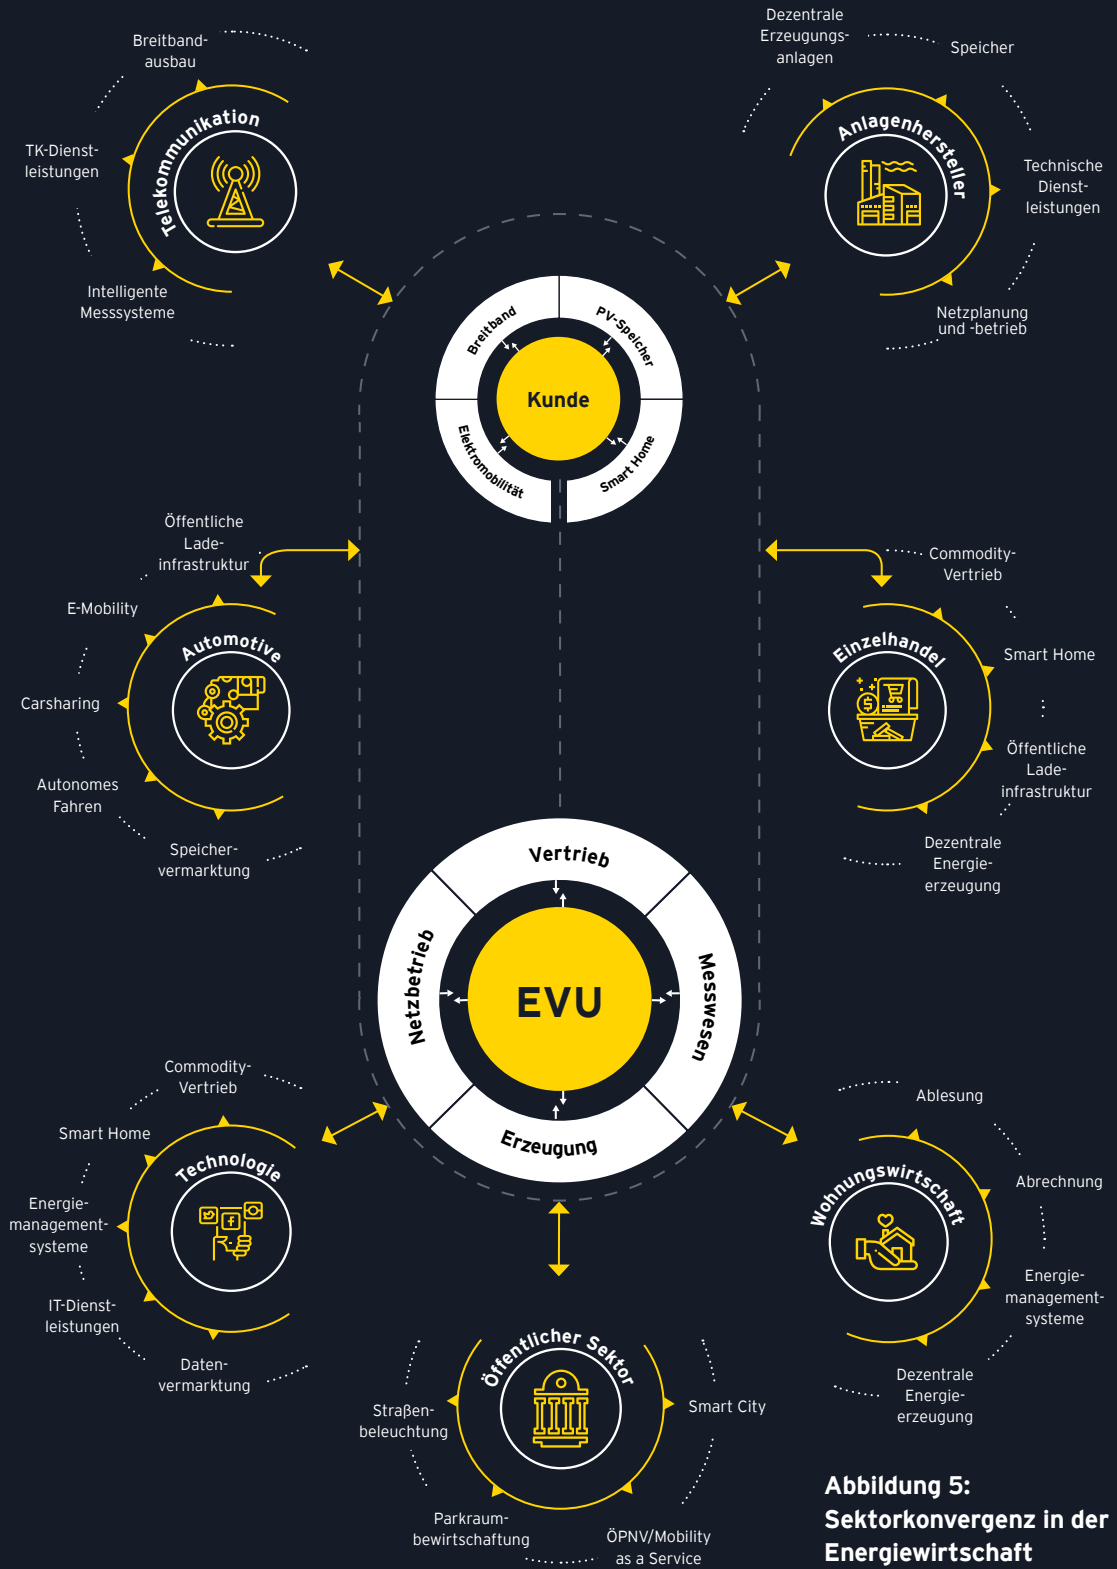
Breitbandausbau

TK-Dienstleistungen

Telekommunikation

Intelligente Messsysteme

Dezentrale Erzeugungsanlagen

Speicher

Anlagenhersteller

Technische Dienstleistungen

Netzplanung und -betrieb

Breitband

PV-Speicher

Kunde

Elektromobilität

Smart Home

Öffentliche Ladeinfrastruktur

E-Mobility

Automotive

Carsharing

Autonomes Fahren

Speichervermarktung

Commodity-Vertrieb

Einzelhandel

Smart Home

Öffentliche Ladeinfrastruktur

Dezentrale Energieerzeugung

Vertrieb

Netzbetrieb

EVU

Messwesen

Erzeugung

Commodity-Vertrieb

Smart Home

Technologie

Energiemanagementsysteme

IT-Dienstleistungen

Datenvermarktung

Ablesung

Wohnungswirtschaft

Abrechnung

Energiemanagementsysteme

Dezentrale Energieerzeugung

Öffentlicher Sektor

Straßenbeleuchtung

Smart City

Parkraumbewirtschaftung

ÖPNV/Mobility as a Service

Abbildung 5: Sektorkonvergenz in der Energiewirtschaft